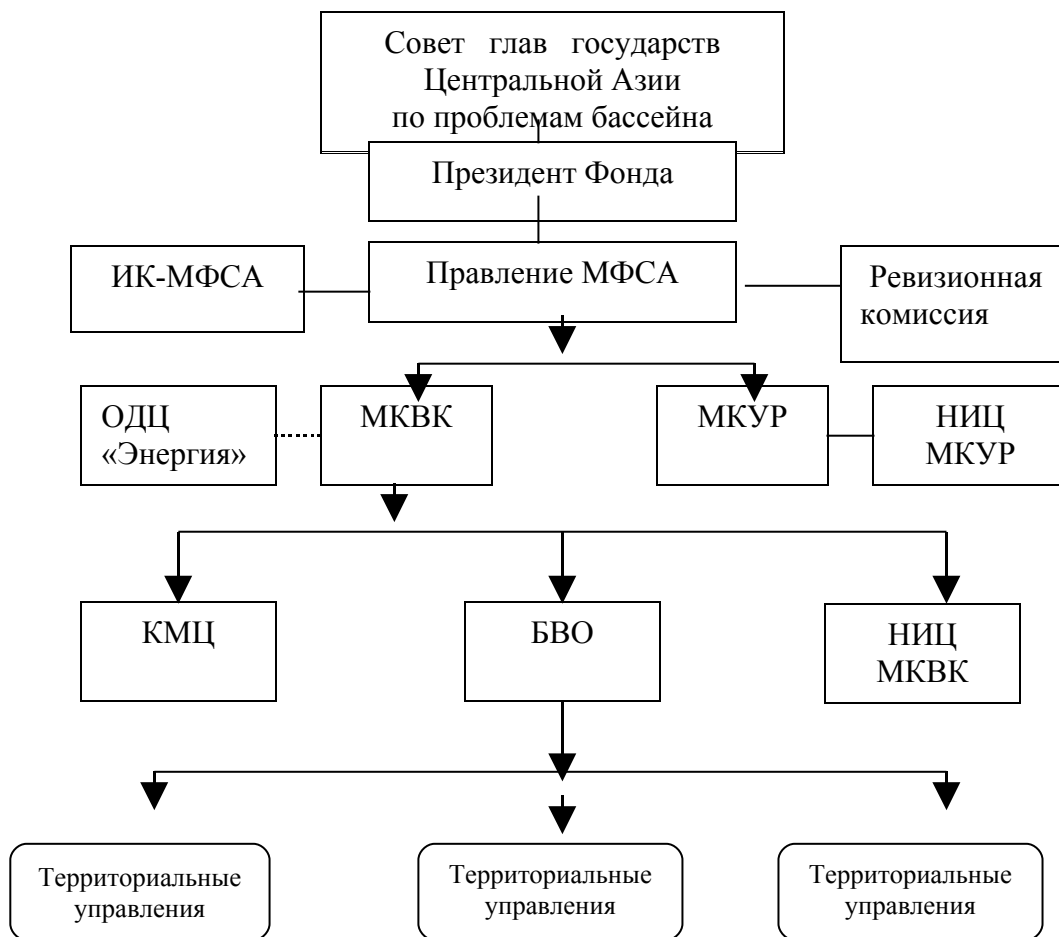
Совет глав государств Центральной Азии по проблемам бассейна

Президент Фонда

ИК-МФСА

Правление МФСА

Ревизионная комиссия

ОДЦ «Энергия»

МКВК

МКУР

НИЦ МКУР

КМЦ

БВО

НИЦ МКВК

Территориальные управления

Территориальные управления

Территориальные управления